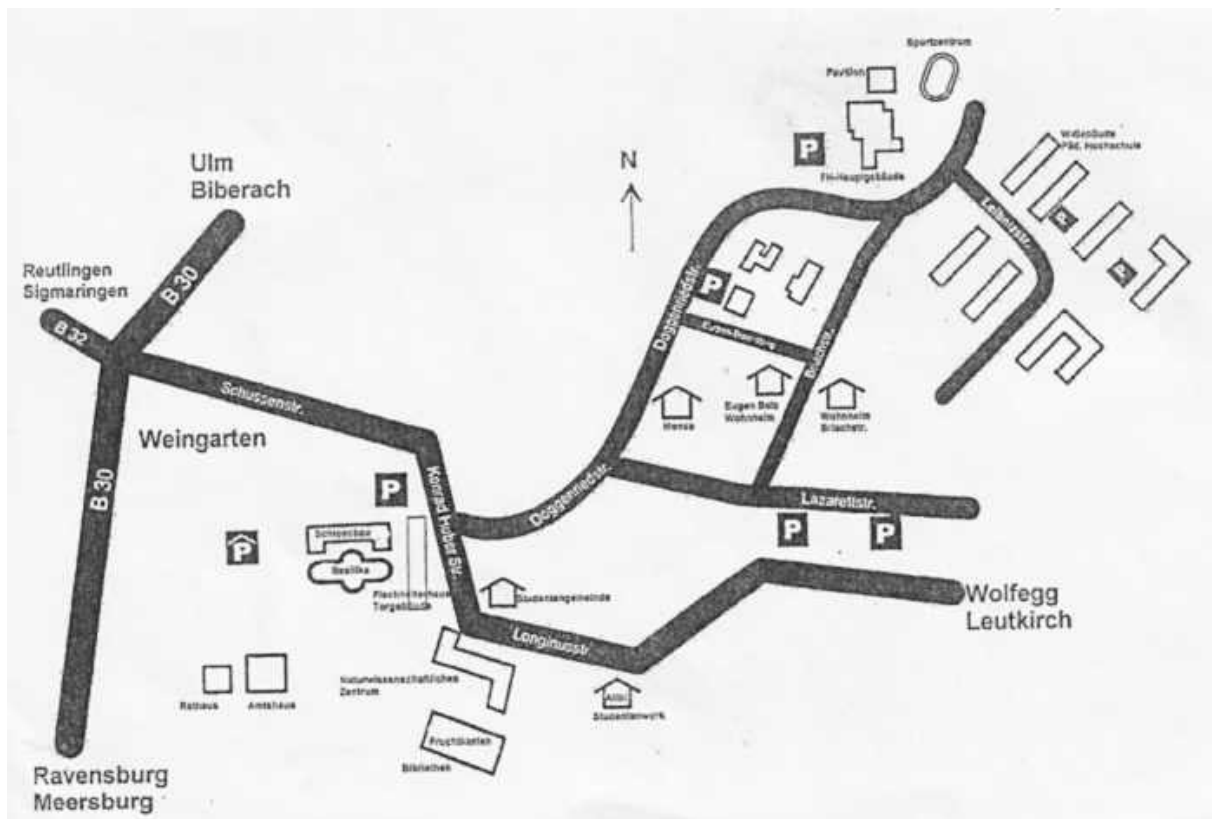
Sportzentrum
Pavillon
P
FH-Hauptgebäude
Gebäude PH/ Hochschule
N
Ulm
Biberach
Reutlingen
Sigmaringen
B 30
B 32
Doggenriedstr.
P
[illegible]
Leibnizstr.
Mensa
Eugen Bolz Wohnheim
Wohnheim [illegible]
Schussenstr.
Weingarten
P
Doggenriedstr.
Lazarettstr.
Konrad Huber Str.
P
P
P
Schlossbau
Basilika
Fleckenhalterhaus Torgebäude
Studentengemeinde
Wolfegg
Leutkirch
Longinusstr.
B 30
Naturwissenschaftliches Zentrum
Studentenwerk
Rathaus
Amtshaus
Fruchtkasten
Bibliothek
Ravensburg
Meersburg